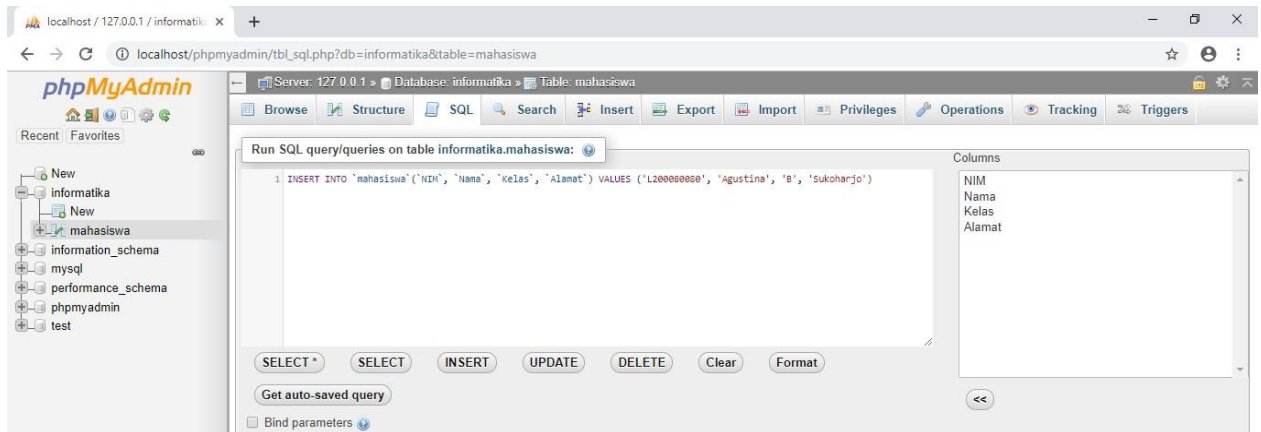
localhost / 127.0.0.1 / informatik ×

localhost/phpmyadmin/tbl_sql.php?db=informatika&table=mahasiswa

phpMyAdmin

Recent Favorites

New
informatika
New
mahasiswa
information_schema
mysql
performance_schema
phpmyadmin
test

Server: 127.0.0.1 » Database: informatika » Table: mahasiswa

Browse | Structure | SQL | Search | Insert | Export | Import | Privileges | Operations | Tracking | Triggers

Run SQL query/queries on table informatika.mahasiswa:

1 INSERT INTO `mahasiswa`(`NIM`, `Nama`, `Kelas`, `Alamat`) VALUES ('L200080080', 'Agustina', 'B', 'Sukoharjo')

Columns
NIM
Nama
Kelas
Alamat

SELECT * | SELECT | INSERT | UPDATE | DELETE | Clear | Format

Get auto-saved query

<<

Bind parameters